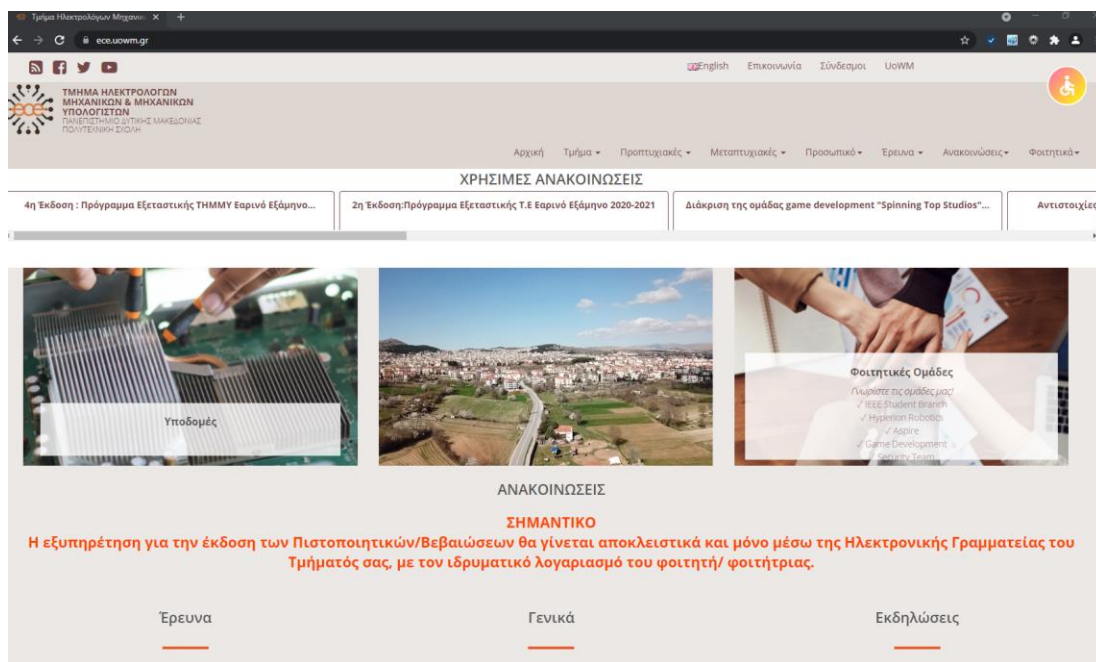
Τμήμα Ηλεκτρολόγων Μηχανι ×
ece.uowm.gr

English Επικοινωνία Σύνδεσμοι UoWM

ΤΜΗΜΑ ΗΛΕΚΤΡΟΛΟΓΩΝ ΜΗΧΑΝΙΚΩΝ & ΜΗΧΑΝΙΚΩΝ ΥΠΟΛΟΓΙΣΤΩΝ
ΠΑΝΕΠΙΣΤΗΜΙΟ ΔΥΤΙΚΗΣ ΜΑΚΕΔΟΝΙΑΣ
ΠΟΛΥΤΕΧΝΙΚΗ ΣΧΟΛΗ

Αρχική Τμήμα Προπτυχιακές Μεταπτυχιακές Προσωπικό Έρευνα Ανακοινώσεις Φοιτητικά

ΧΡΗΣΙΜΕΣ ΑΝΑΚΟΙΝΩΣΕΙΣ

4η Έκδοση : Πρόγραμμα Εξεταστικής ΤΗΜΜΥ Εαρινό Εξάμηνο...
2η Έκδοση:Πρόγραμμα Εξεταστικής Τ.Ε Εαρινό Εξάμηνο 2020-2021
Διάκριση της ομάδας game development "Spinning Top Studios"...
Αντιστοιχίες

Υποδομές

Φοιτητικές Ομάδες
Γνωρίστε τις ομάδες μας!
✓ IEEE Student Branch
✓ Hyperion Robotics
✓ Aspire
✓ Game Development
✓ Security Team

ΑΝΑΚΟΙΝΩΣΕΙΣ

ΣΗΜΑΝΤΙΚΟ
Η εξυπηρέτηση για την έκδοση των Πιστοποιητικών/Βεβαιώσεων θα γίνεται αποκλειστικά και μόνο μέσω της Ηλεκτρονικής Γραμματείας του Τμήματός σας, με τον ιδρυματικό λογαριασμό του φοιτητή/ φοιτήτριας.

Έρευνα

Γενικά

Εκδηλώσεις